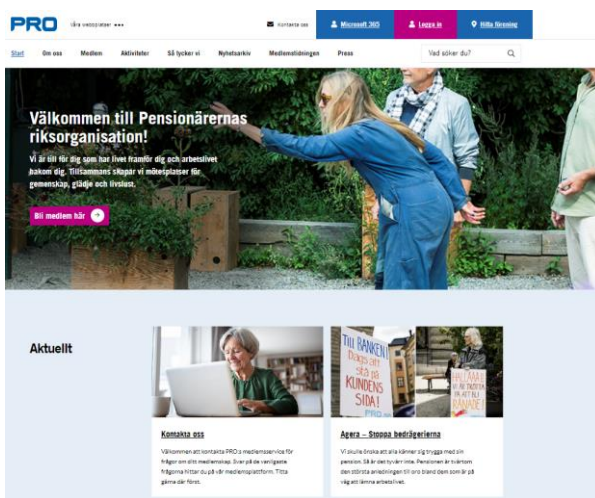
PRO Våra webbplatser

Kontakta oss Microsoft 365 Logga in Hitta förening

Start Om oss Medlem Aktiviteter Så tycker vi Nyhetsarkiv Medlemstidningen Press Vad söker du?

Välkommen till Pensionärernas riksorganisation!

Vi är till för dig som har livet framför dig och arbetslivet bakom dig. Tillsammans skapar vi mötesplatser för gemenskap, glädje och livslust.

Bli medlem här

Aktuellt

TILL BANKEN Du ska stå på KUNDENS SIDA! PRO

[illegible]

Kontakta oss

Välkommen att kontakta PRO:s medlemsservice för frågor om ditt medlemskap. Svar på de vanligaste frågorna hittar du på vår medlemsplattform. Titta gärna där först.

Agera – Stoppa bedrägerierna

Vi skulle önska att alla känner sig trygga med sin pension. Så är det tyvärr inte. Pensionen är tvärtom den största anledningen till oro bland dem som är på väg att lämna arbetslivet.